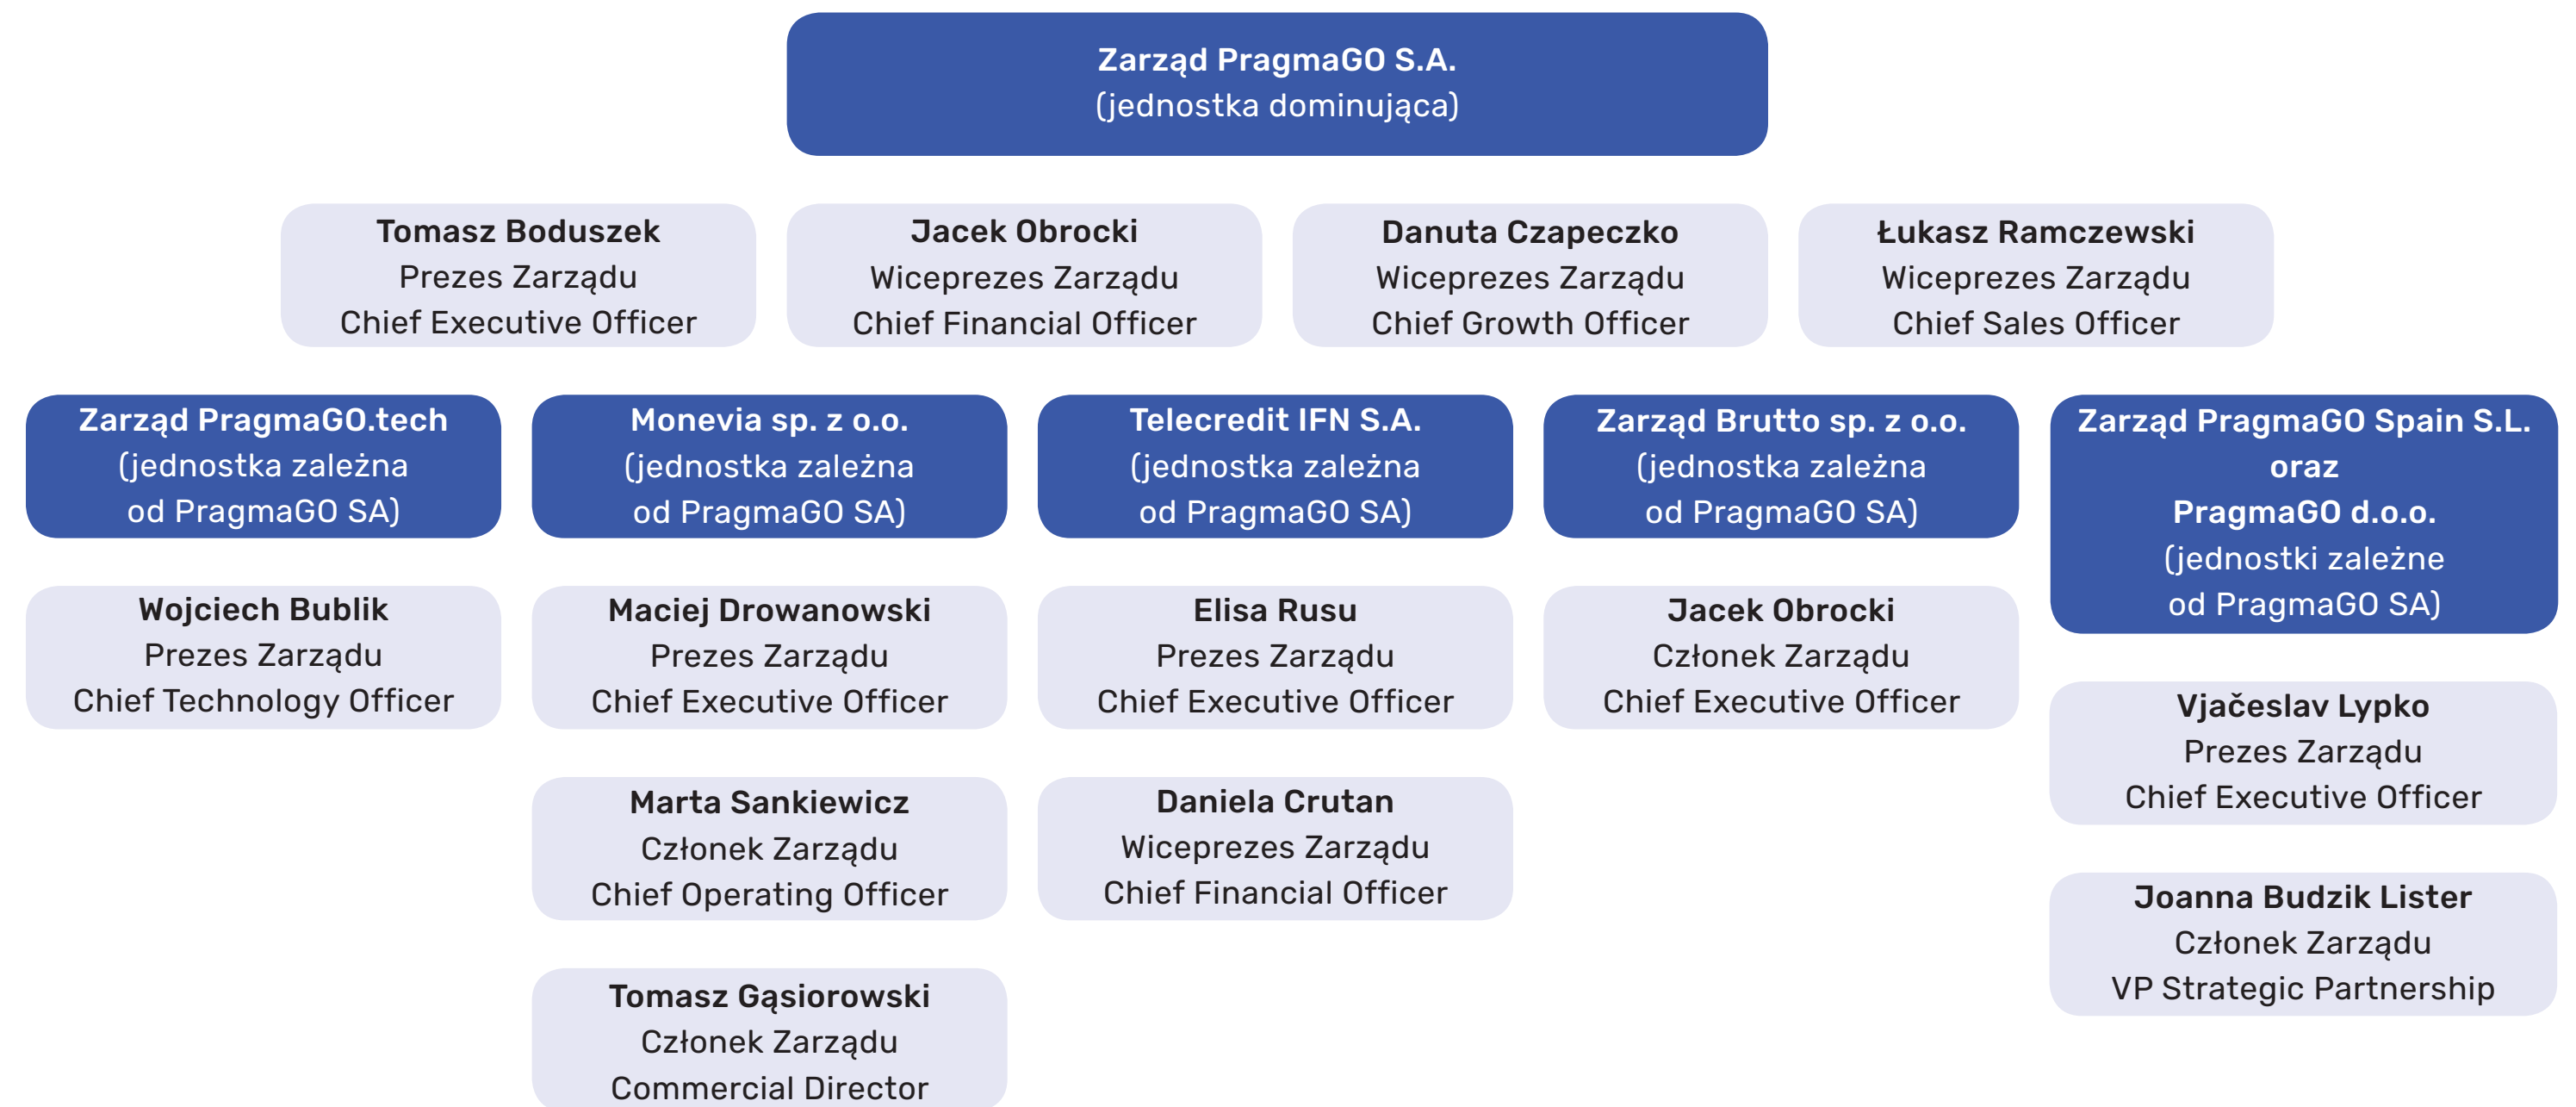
Zarząd PragmaGO S.A.
(jednostka dominująca)

Tomasz Boduszek
Prezes Zarządu
Chief Executive Officer

Jacek Obrocki
Wiceprezes Zarządu
Chief Financial Officer

Danuta Czapeczko
Wiceprezes Zarządu
Chief Growth Officer

Łukasz Ramczewski
Wiceprezes Zarządu
Chief Sales Officer

Zarząd PragmaGO.tech
(jednostka zależna od PragmaGO SA)

Wojciech Bublik
Prezes Zarządu
Chief Technology Officer

Monevia sp. z o.o.
(jednostka zależna od PragmaGO SA)

Maciej Drowanowski
Prezes Zarządu
Chief Executive Officer

Marta Sankiewicz
Członek Zarządu
Chief Operating Officer

Tomasz Gąsiorowski
Członek Zarządu
Commercial Director

Telecredit IFN S.A.
(jednostka zależna od PragmaGO SA)

Elisa Rusu
Prezes Zarządu
Chief Executive Officer

Daniela Crutan
Wiceprezes Zarządu
Chief Financial Officer

Zarząd Brutto sp. z o.o.
(jednostka zależna od PragmaGO SA)

Jacek Obrocki
Członek Zarządu
Chief Executive Officer

Zarząd PragmaGO Spain S.L.
oraz
PragmaGO d.o.o.
(jednostki zależne od PragmaGO SA)

Vjačeslav Lypko
Prezes Zarządu
Chief Executive Officer

Joanna Budzik Lister
Członek Zarządu
VP Strategic Partnership